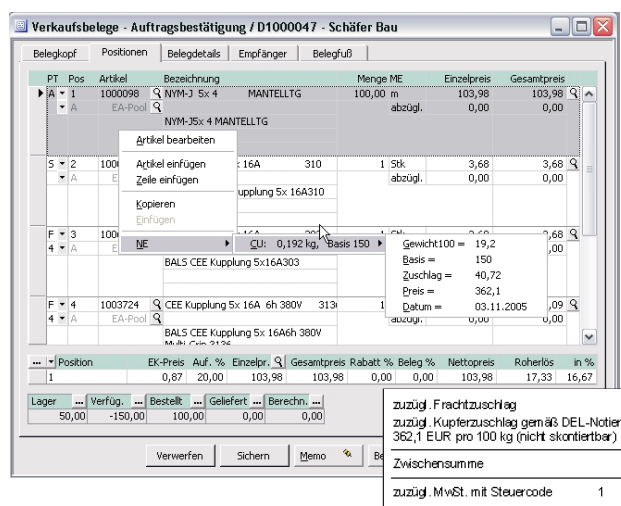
Verkaufsbelege - Auftragsbestätigung / D1000047 - Schäfer Bau

Belegkopf | Positionen | Belegdetails | Empfänger | Belegfuß

| PT | Pos | Artikel | Bezeichnung | Menge | ME | Einzelpreis | Gesamtpreis |
|---|---|---|---|---|---|---|---|
| A | 1 | 1000098 | NYM-J 5x 4 MANTELLTG | 100,00 | m | 103,98 | 103,98 |
| A | | EA-Pool | | | abzügl. | 0,00 | 0,00 |
| | | | NYM-J5x 4 MANTELLTG | | | | |
| S | 2 | 100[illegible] | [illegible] 16A 310 | 1 | Stk | 3,68 | 3,68 |
| A | | E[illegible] | | | abzügl. | 0,00 | 0,00 |
| | | | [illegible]upplung 5x 16A310 | | | | |
| F | 3 | 100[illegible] | | | | | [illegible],68 |
| 4 A | | E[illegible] | | | | | |
| | | | BALS CEE Kupplung 5x16A303 | | | | |
| F | 4 | 1003724 | CEE Kupplung 5x 16A 6h 380V 313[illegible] | 1 | | | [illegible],09 |
| 4 A | | EA-Pool | | | abzügl. | 0,00 | 0,00 |
| | | | BALS CEE Kupplung 5x 16A6h 380V | | | | |

Artikel bearbeiten
Artikel einfügen
Zeile einfügen
Kopieren
Einfügen
NE

CU: 0,192 kg, Basis 150

Gewicht100 = 19,2
Basis = 150
Zuschlag = 40,72
Preis = 362,1
Datum = 03.11.2005

| Position | EK-Preis | Auf. % | Einzelpr. | Gesamtpreis | Rabatt % | Beleg % | Nettopreis | Roherlös | in % |
|---|---|---|---|---|---|---|---|---|---|
| 1 | 0,87 | 20,00 | 103,98 | 103,98 | 0,00 | 0,00 | 103,98 | 17,33 | 16,67 |

| Lager | Verfüg. | Bestellt | Geliefert | Berechn. |
|---|---|---|---|---|
| 50,00 | -150,00 | 100,00 | 0,00 | 0,00 |

Verwerfen | Sichern | Memo | Be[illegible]

zuzügl. Frachtzuschlag
zuzügl. Kupferzuschlag gemäß DEL-Notier
362,1 EUR pro 100 kg (nicht skontierbar)

Zwischensumme

zuzügl. MwSt. mit Steuercode 1